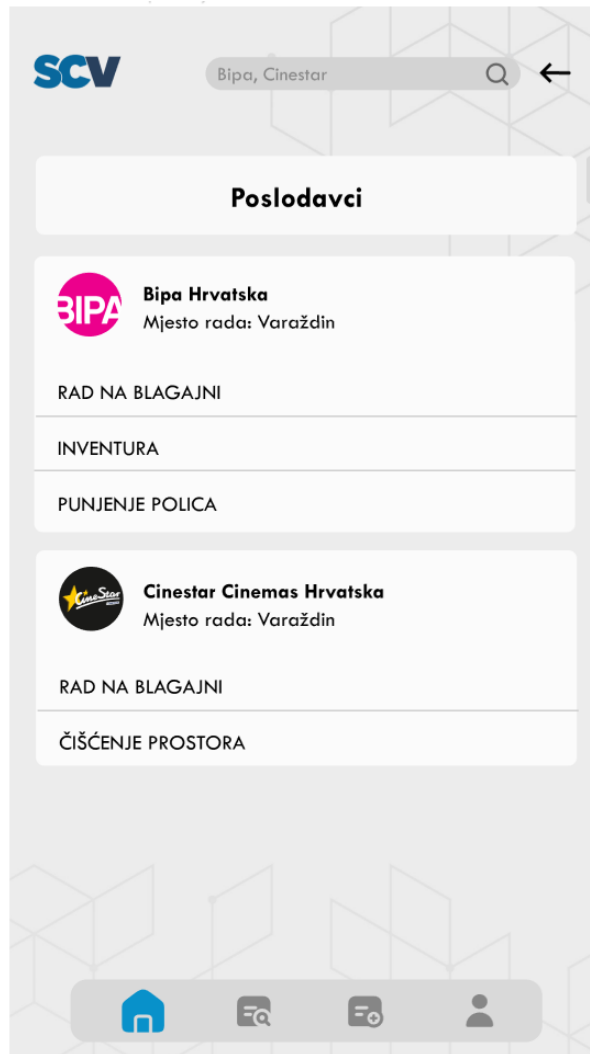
SCV

Bipa, Cinestar

Poslodavci

BIPA

Bipa Hrvatska
Mjesto rada: Varaždin

RAD NA BLAGAJNI

INVENTURA

PUNJENJE POLICA

CineStar

Cinestar Cinemas Hrvatska
Mjesto rada: Varaždin

RAD NA BLAGAJNI

ČIŠĆENJE PROSTORA